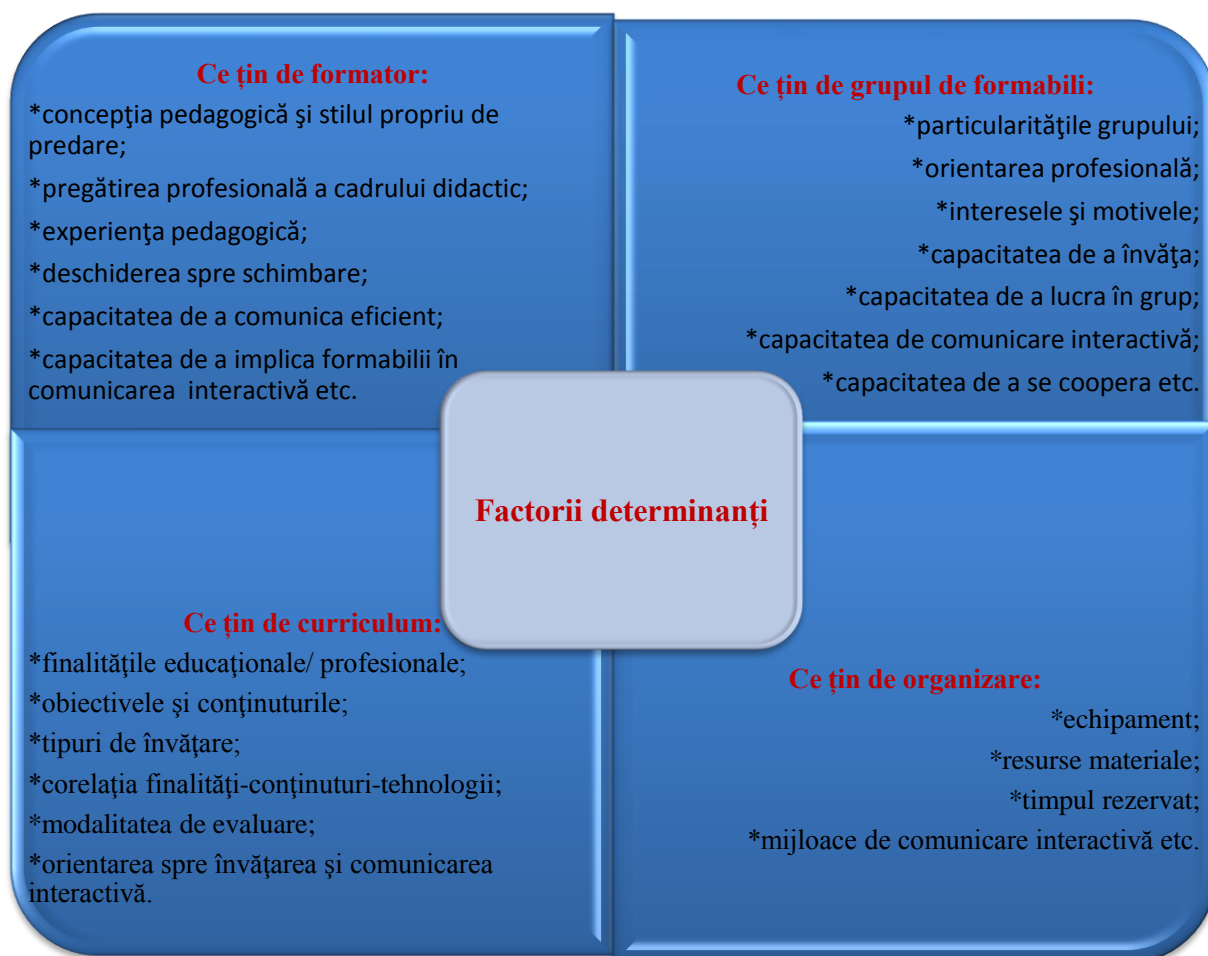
Ce țin de formator:

*concepţia pedagogică şi stilul propriu de predare;

*pregătirea profesională a cadrului didactic;

*experienţa pedagogică;

*deschiderea spre schimbare;

*capacitatea de a comunica eficient;

*capacitatea de a implica formabilii în comunicarea interactivă etc.

Ce țin de grupul de formabili:

*particularităţile grupului;

*orientarea profesională;

*interesele şi motivele;

*capacitatea de a învăţa;

*capacitatea de a lucra în grup;

*capacitatea de comunicare interactivă;

*capacitatea de a se coopera etc.

Factorii determinanți

Ce țin de curriculum:

*finalităţile educaţionale/ profesionale;

*obiectivele şi conţinuturile;

*tipuri de învăţare;

*corelaţia finalităţi-conţinuturi-tehnologii;

*modalitatea de evaluare;

*orientarea spre învăţarea şi comunicarea interactivă.

Ce țin de organizare:

*echipament;

*resurse materiale;

*timpul rezervat;

*mijloace de comunicare interactivă etc.